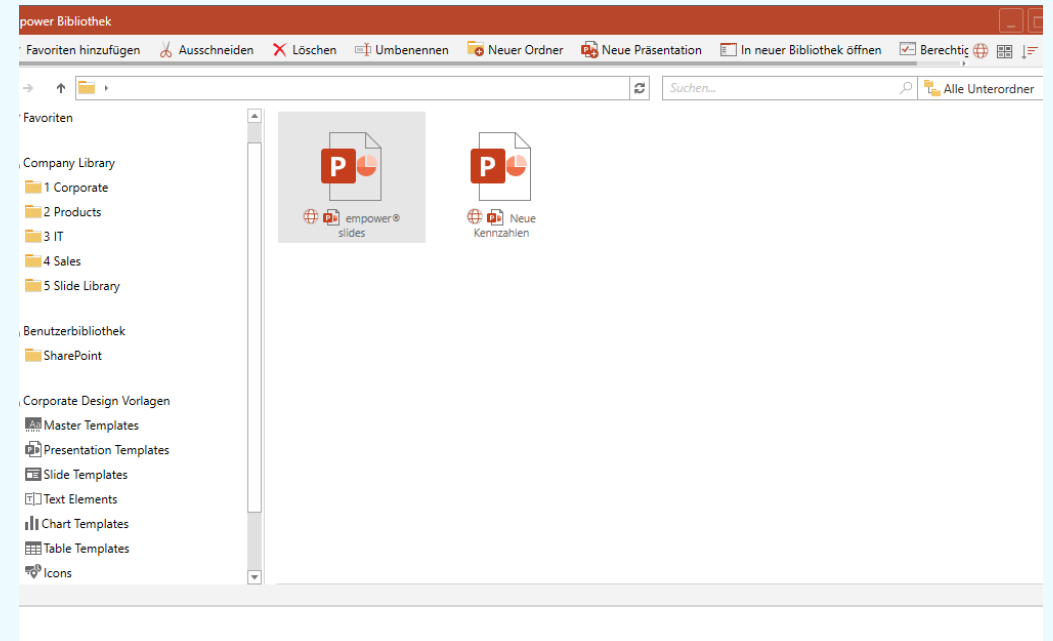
power Bibliothek

Favoriten hinzufügen
Ausschneiden
Löschen
Umbenennen
Neuer Ordner
Neue Präsentation
In neuer Bibliothek öffnen
Berechtig

Suchen...
Alle Unterordner

Favoriten

Company Library
1 Corporate
2 Products
3 IT
4 Sales
5 Slide Library

Benutzerbibliothek
SharePoint

Corporate Design Vorlagen
Master Templates
Presentation Templates
Slide Templates
Text Elements
Chart Templates
Table Templates
Icons

empower® slides

Neue Kennzahlen